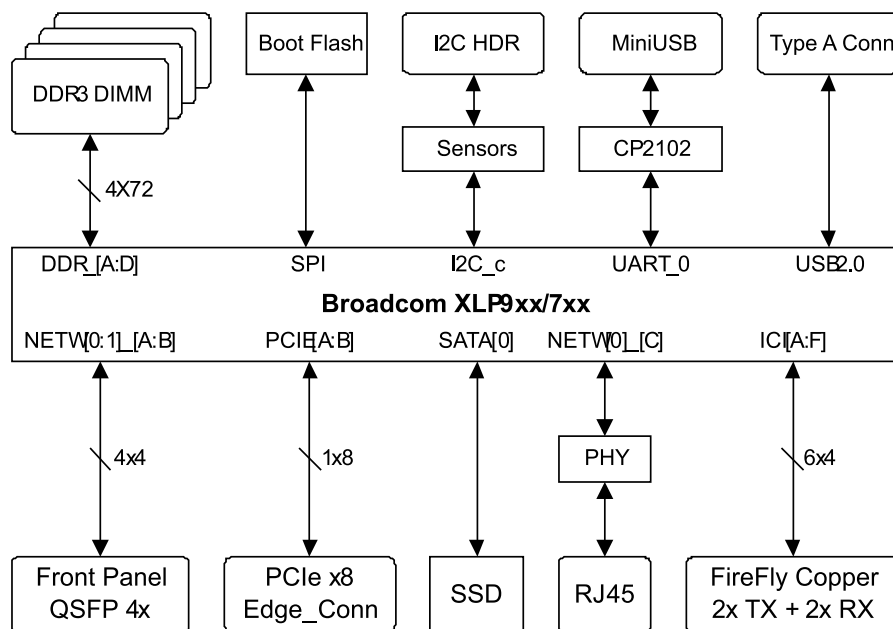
DDR3 DIMM

Boot Flash

I2C HDR

MiniUSB

Type A Conn

Sensors

CP2102

4X72

DDR_[A:D]

SPI

I2C_c

UART_0

USB2.0

Broadcom XLP9xx/7xx

NETW[0:1]_[A:B]

PCIE[A:B]

SATA[0]

NETW[0]_[C]

ICI[A:F]

4x4

1x8

PHY

6x4

Front Panel QSFP 4x

PCIe x8 Edge_Conn

SSD

RJ45

FireFly Copper 2x TX + 2x RX